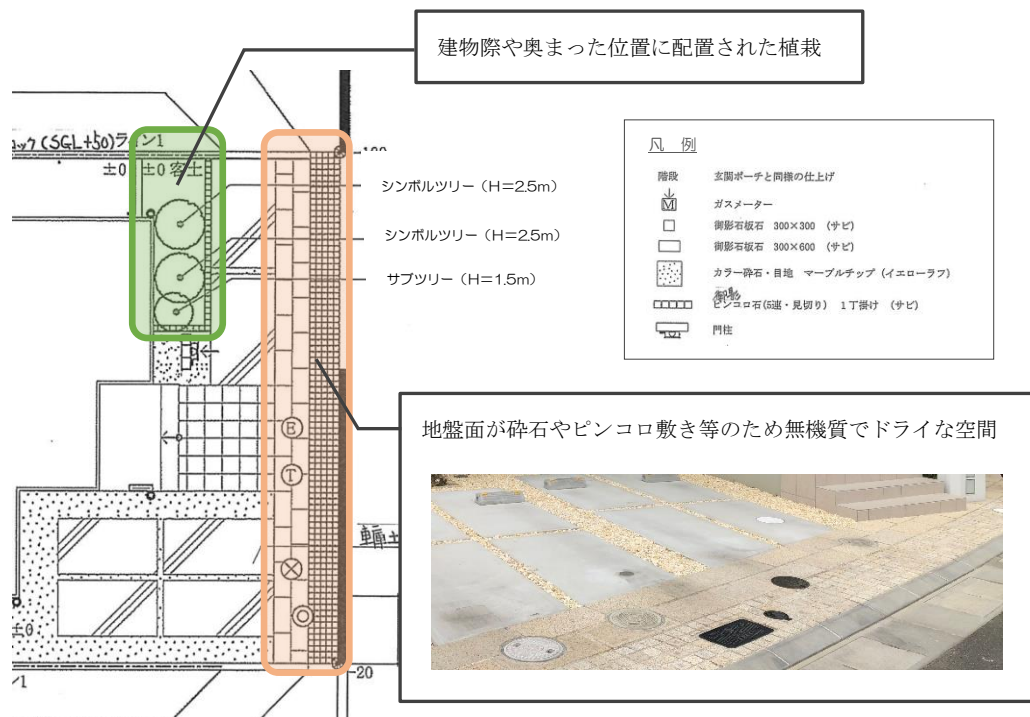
建物際や奥まった位置に配置された植栽

ック(SGL+50)ライン
±0 ±0 客土

シンボルツリー（H=2.5m）

シンボルツリー（H=2.5m）

サブツリー（H=1.5m）

凡 例

階段 玄関ポーチと同様の仕上げ

M ガスメーター

御影石板石 300×300 （サビ）

御影石板石 300×600 （サビ）

カラー砕石・目地 マーブルチップ（イエローラフ）

ピンコロ石(5連・見切り) 1丁掛け （サビ）

門柱

地盤面が砕石やピンコロ敷き等のため無機質でドライな空間

-100

E

T

輌±

±0

-20